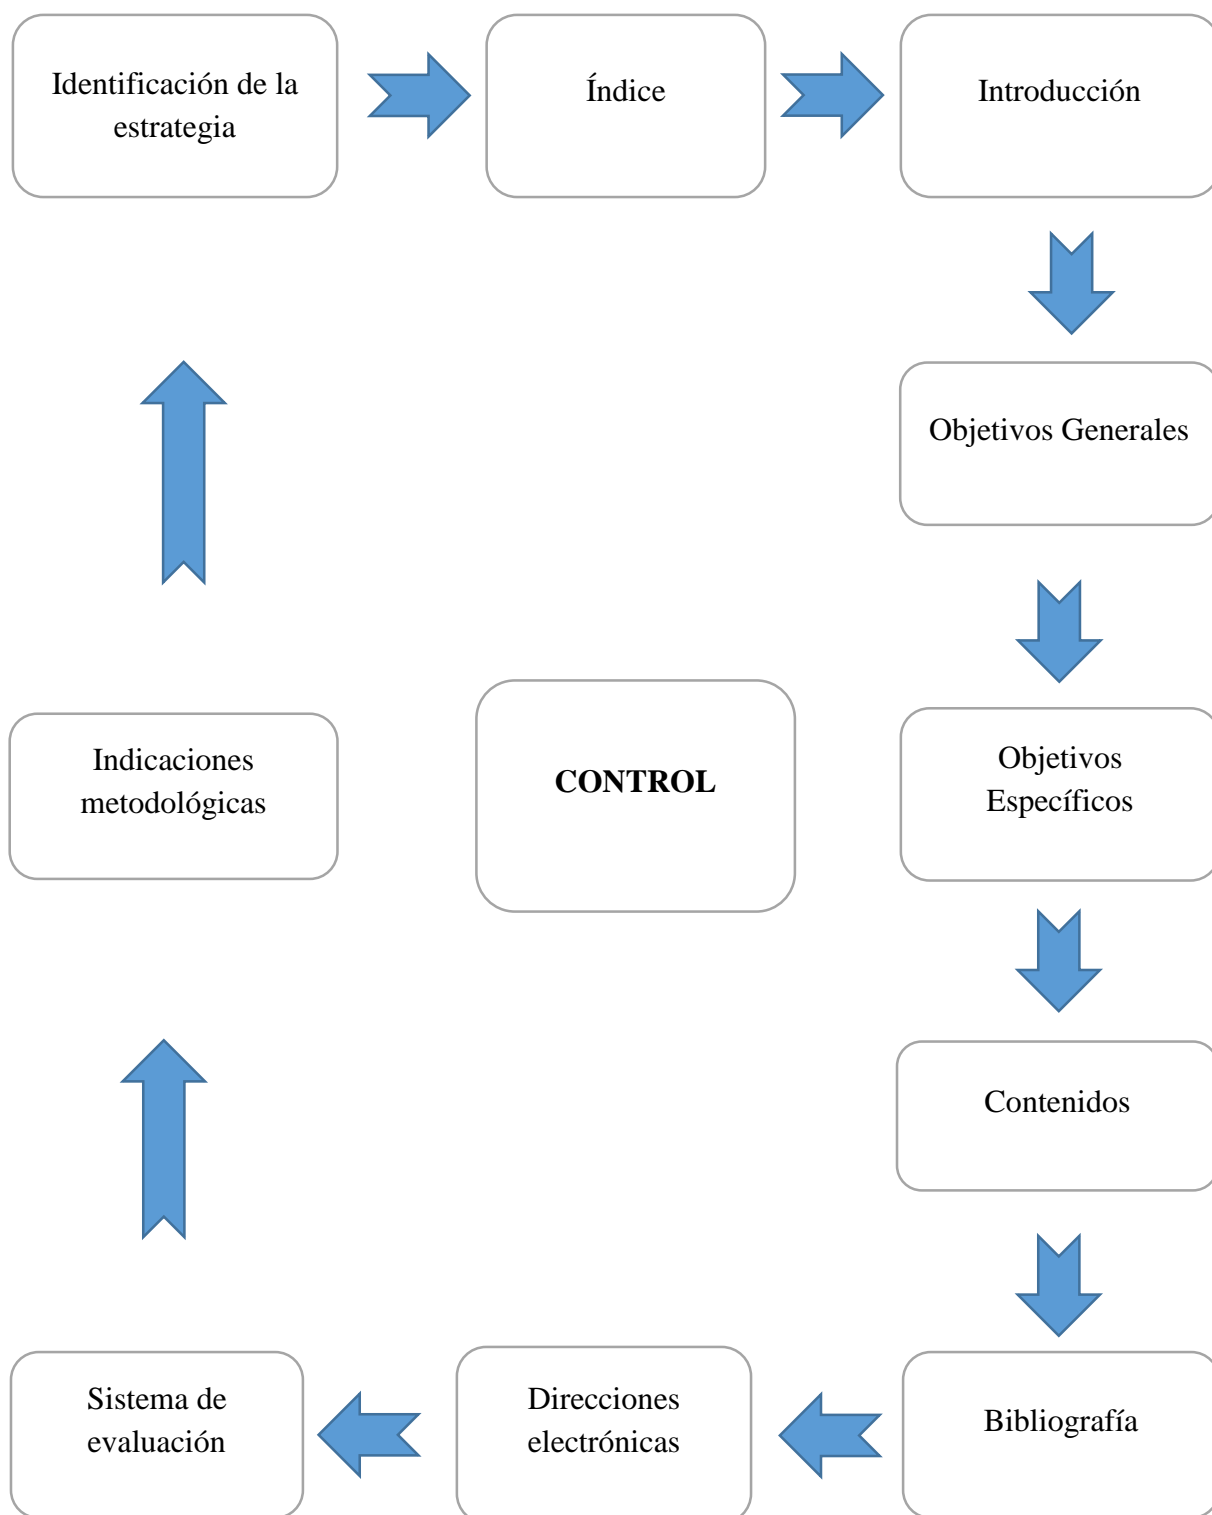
Identificación de la estrategia

Índice

Introducción

Objetivos Generales

Objetivos Específicos

Contenidos

Bibliografía

Direcciones electrónicas

Sistema de evaluación

Indicaciones metodológicas

**CONTROL**